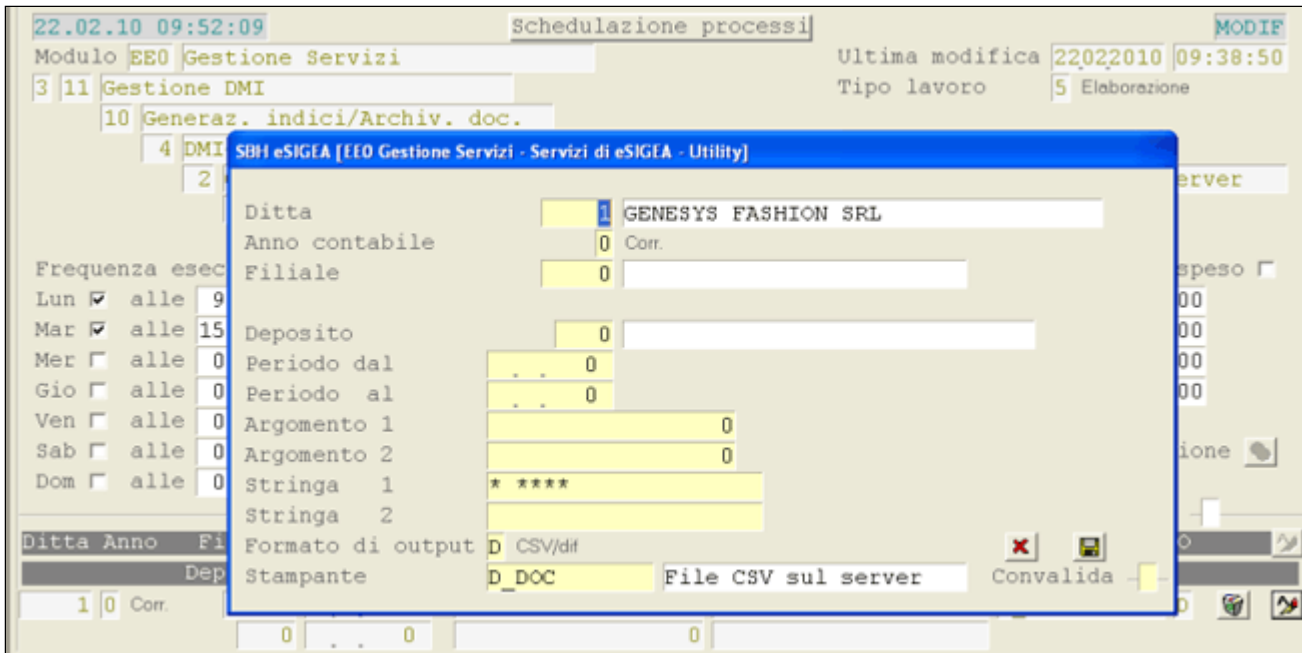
22.02.10 09:52:09
Schedulazione processi
MODIF
Modulo EE0 Gestione Servizi
Ultima modifica 22022010 09:38:50
3 11 Gestione DMI
Tipo lavoro 5 Elaborazione
10 Generaz. indici/Archiv. doc.
4 DMI
2
erver
Frequenza esec
speso
Lun alle 9
00
Mar alle 15
00
Mer alle 0
00
Gio alle 0
00
Ven alle 0
Sab alle 0
ione
Dom alle 0
Ditta Anno Fi
Dep
1 0 Corr.
0 . . 0 0

SBH eSIGEA [EE0 Gestione Servizi - Servizi di eSIGEA - Utility]

Ditta 1 GENESYS FASHION SRL
Anno contabile 0 Corr.
Filiale 0
Deposito 0
Periodo dal . . 0
Periodo al . . 0
Argomento 1 0
Argomento 2 0
Stringa 1 * ****
Stringa 2
Formato di output D CSV/dif
Stampante D_DOC File CSV sul server
Convalida